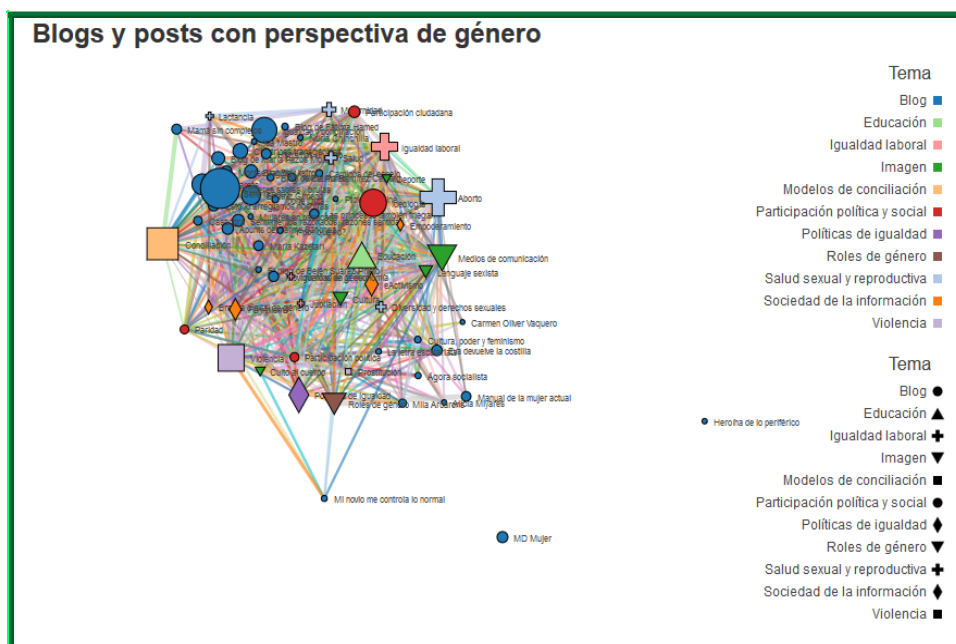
Blogs y posts con perspectiva de género

Lactancia
Mamá sin complejos
Participación ciudadana
Igualdad laboral
Aborto
Conciliación
Empoderamiento
Educación
Medios de comunicación
Lenguaje sexista
Activismo
Cultura
Diversidad y derechos sexuales
Carmen Oliver Vaquero
Paridad
Cultura, poder y feminismo
Eva devuelve la costilla
Violencia
Participación política
Culto al cuerpo
Prostitución
Agora socialista
Políticas de igualdad
Roles de género
Mila Ariadna
Manual de la mujer actual
Heroína de lo periférico
Mi novio me controla lo normal
MD Mujer

Tema
Blog
Educación
Igualdad laboral
Imagen
Modelos de conciliación
Participación política y social
Políticas de igualdad
Roles de género
Salud sexual y reproductiva
Sociedad de la información
Violencia

Tema
Blog
Educación
Igualdad laboral
Imagen
Modelos de conciliación
Participación política y social
Políticas de igualdad
Roles de género
Salud sexual y reproductiva
Sociedad de la información
Violencia